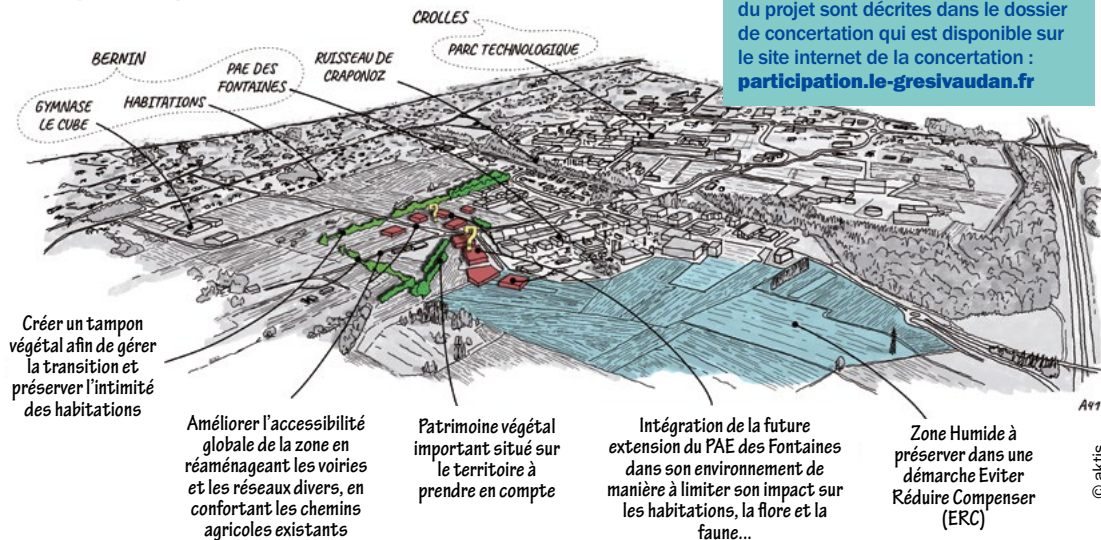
du projet sont décrites dans le dossier de concertation qui est disponible sur le site internet de la concertation : participation.le-gresivaudan.fr

CROLLES

PARC TECHNOLOGIQUE

BERNIN

RUISSEAU DE CRAPONOZ

PAE DES FONTAINES

GYMNASE LE CUBE

HABITATIONS

A41

Créer un tampon végétal afin de gérer la transition et préserver l'intimité des habitations

Améliorer l'accessibilité globale de la zone en réaménageant les voiries et les réseaux divers, en confortant les chemins agricoles existants

Patrimoine végétal important situé sur le territoire à prendre en compte

Intégration de la future extension du PAE des Fontaines dans son environnement de manière à limiter son impact sur les habitations, la flore et la faune...

Zone Humide à préserver dans une démarche Eviter Réduire Compenser (ERC)

© aktis